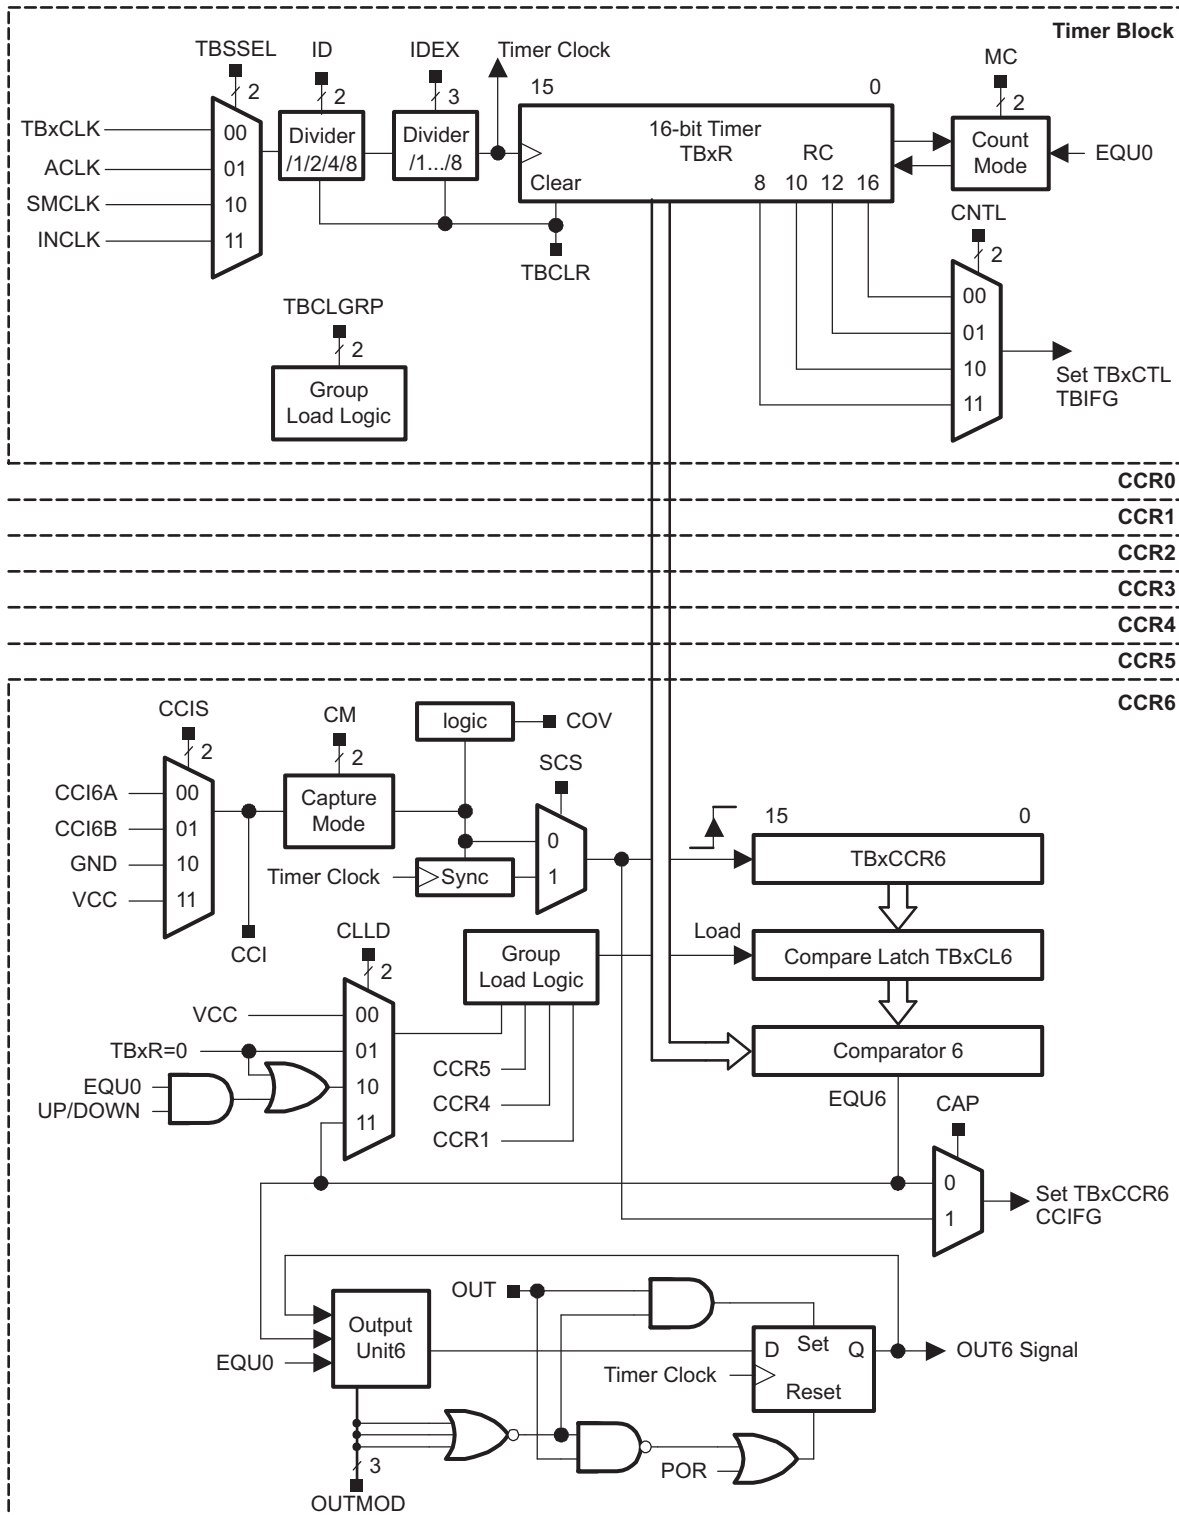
Timer Block

TBSSEL
2
ID
2
IDEX
3
Timer Clock
15
0
MC
2

TBxCLK
ACLK
SMCLK
INCLK
00
01
10
11

Divider
/1/2/4/8

Divider
/1…/8

16-bit Timer
TBxR
RC
Clear
8 10 12 16

Count
Mode
EQU0

TBCLR
CNTL
2

00
01
10
11
Set TBxCTL
TBIFG

TBCLGRP
2
Group
Load Logic

CCR0
CCR1
CCR2
CCR3
CCR4
CCR5
CCR6

CCIS
2
CM
2
logic
COV
SCS

CCI6A
CCI6B
GND
VCC
00
01
10
11

Capture
Mode

0
1
Timer Clock
Sync

15
0
TBxCCR6

CCI
CLLD
2

Group
Load Logic

Load
Compare Latch TBxCL6

VCC
TBxR=0
EQU0
UP/DOWN
00
01
10
11

CCR5
CCR4
CCR1

Comparator 6
EQU6
CAP
0
1
Set TBxCCR6
CCIFG

OUT
Output
Unit6
EQU0
D
Set
Q
Timer Clock
Reset
OUT6 Signal

POR
3
OUTMOD